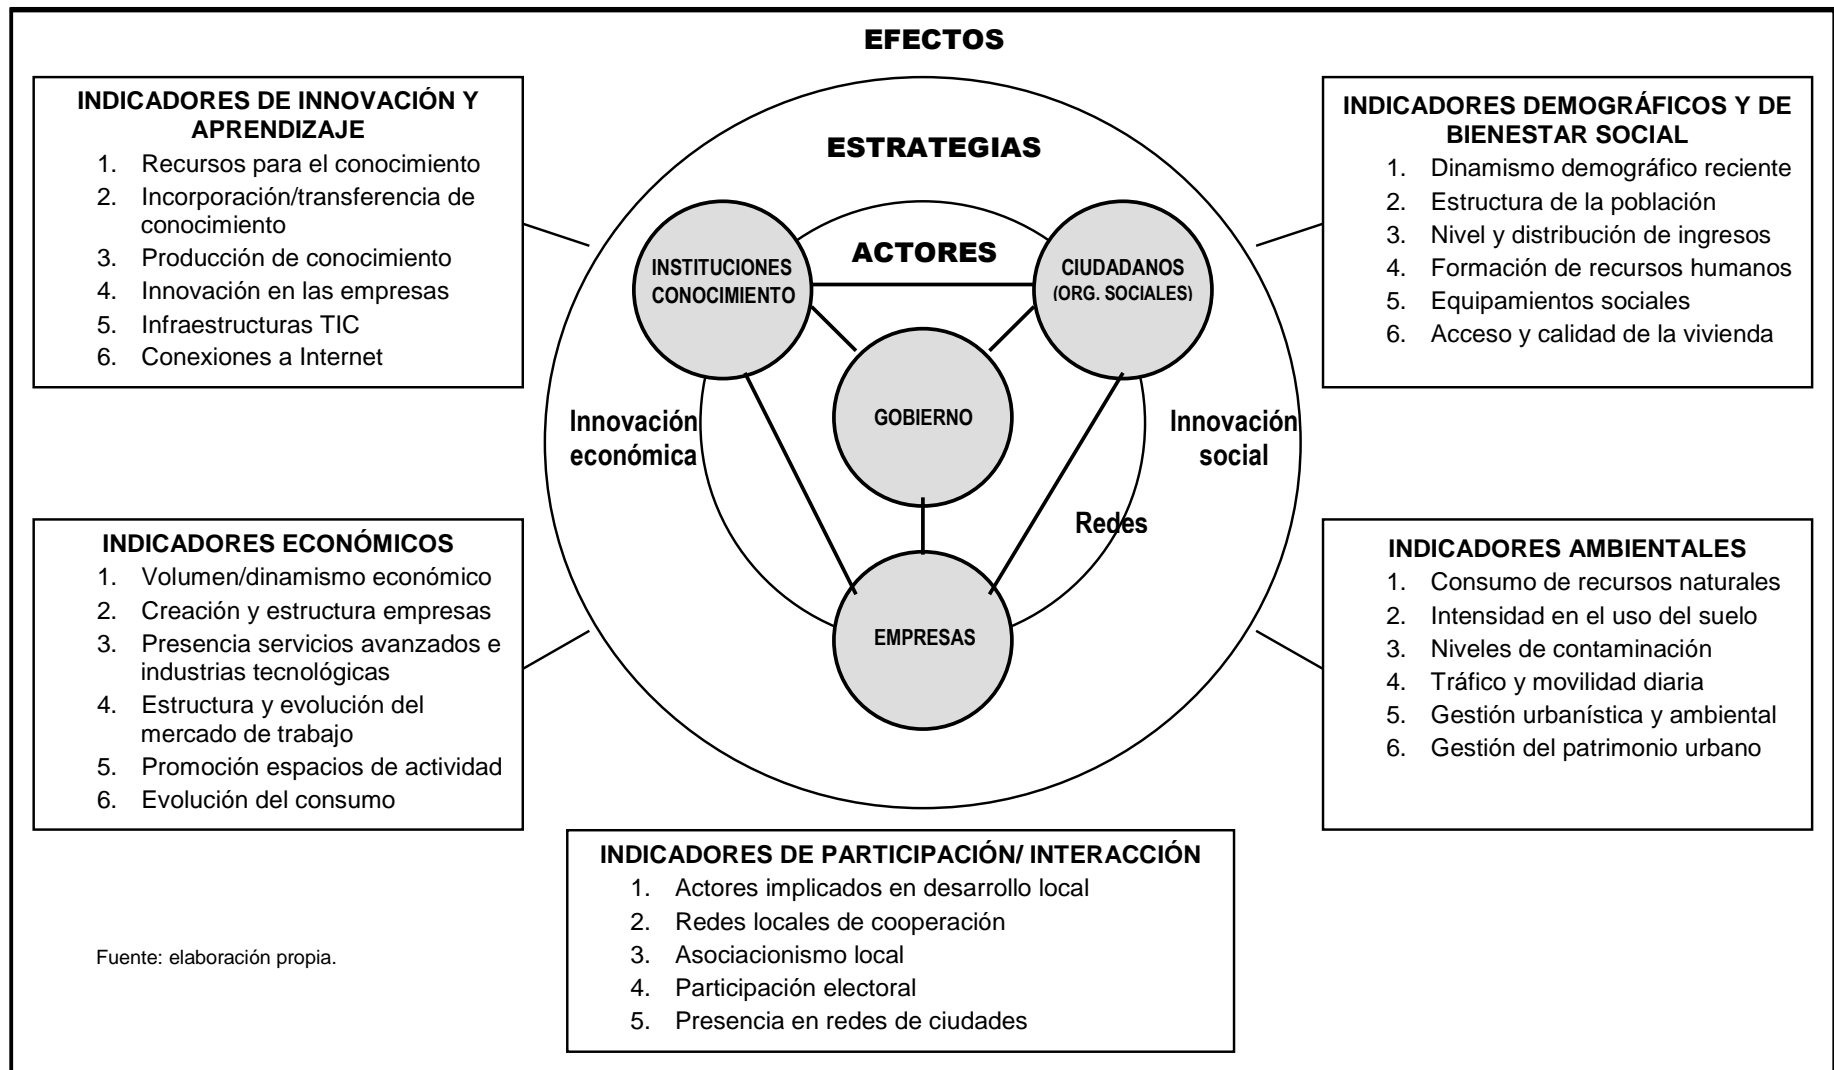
EFECTOS

INDICADORES DE INNOVACIÓN Y APRENDIZAJE
1. Recursos para el conocimiento
2. Incorporación/transferencia de conocimiento
3. Producción de conocimiento
4. Innovación en las empresas
5. Infraestructuras TIC
6. Conexiones a Internet

INDICADORES DEMOGRÁFICOS Y DE BIENESTAR SOCIAL
1. Dinamismo demográfico reciente
2. Estructura de la población
3. Nivel y distribución de ingresos
4. Formación de recursos humanos
5. Equipamientos sociales
6. Acceso y calidad de la vivienda

ESTRATEGIAS

ACTORES

INSTITUCIONES CONOCIMIENTO

CIUDADANOS (ORG. SOCIALES)

GOBIERNO

EMPRESAS

Innovación económica

Innovación social

Redes

INDICADORES ECONÓMICOS
1. Volumen/dinamismo económico
2. Creación y estructura empresas
3. Presencia servicios avanzados e industrias tecnológicas
4. Estructura y evolución del mercado de trabajo
5. Promoción espacios de actividad
6. Evolución del consumo

INDICADORES AMBIENTALES
1. Consumo de recursos naturales
2. Intensidad en el uso del suelo
3. Niveles de contaminación
4. Tráfico y movilidad diaria
5. Gestión urbanística y ambiental
6. Gestión del patrimonio urbano

INDICADORES DE PARTICIPACIÓN/ INTERACCIÓN
1. Actores implicados en desarrollo local
2. Redes locales de cooperación
3. Asociacionismo local
4. Participación electoral
5. Presencia en redes de ciudades

Fuente: elaboración propia.